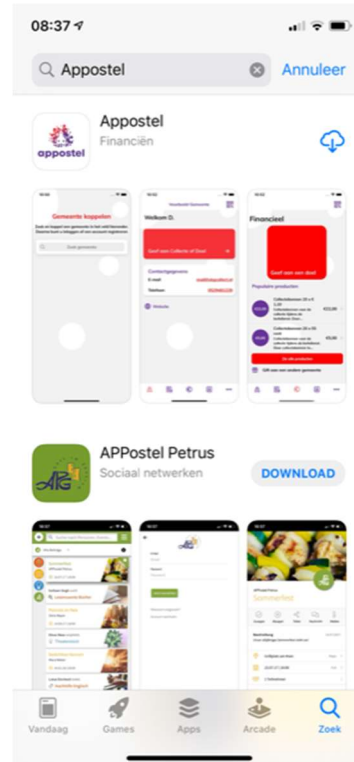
08:37

Appostel

Annuleer

appostel

Appostel
Financiën

Gemeente koppelen

Welkom D.

Geef een Collecte of Gaal

Contactgegevens

E-mail

Telefoon

Website

Financieel

Geef een deel

Populaire producten

Gift aan een andere gemeente

APPostel Petrus
Sociaal netwerken

DOWNLOAD

APPostel Petrus

Zomerfeest

Vandaag

Games

Apps

Arcade

Zoek